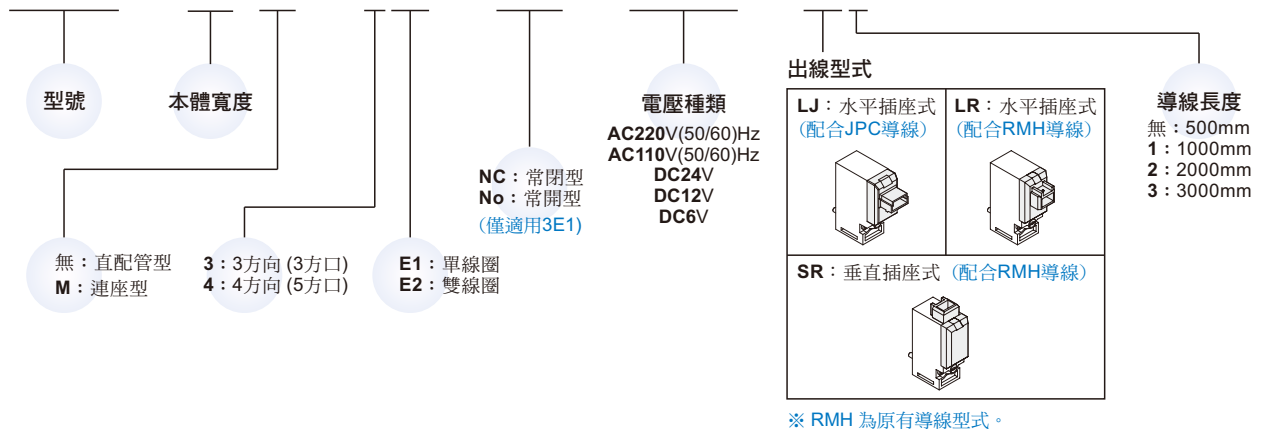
型號

本體寬度

無：直配管型
M：連座型

3：3方向 (3方口)
4：4方向 (5方口)

E1：單線圈
E2：雙線圈

NC：常閉型
No：常開型
(僅適用3E1)

電壓種類
AC220V(50/60)Hz
AC110V(50/60)Hz
DC24V
DC12V
DC6V

出線型式

LJ：水平插座式
(配合JPC導線)

LR：水平插座式
(配合RMH導線)

SR：垂直插座式 (配合RMH導線)

※ RMH 為原有導線型式。

導線長度
無：500mm
1：1000mm
2：2000mm
3：3000mm